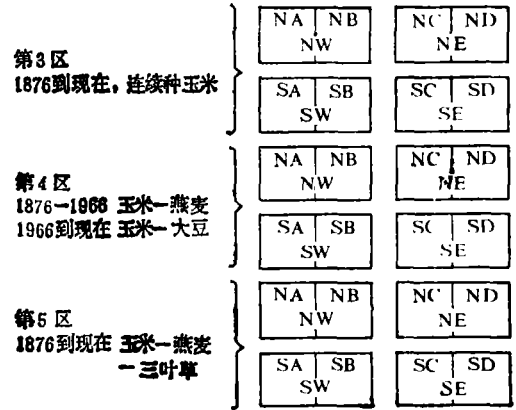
第3区
1876到现在，连续种玉米

| NA | NB |
|---|---|
| NW | |

| NC | ND |
|---|---|
| NE | |

| SA | SB |
|---|---|
| SW | |

| SC | SD |
|---|---|
| SE | |

第4区
1876—1966 玉米—燕麦
1966到现在 玉米—大豆

| NA | NB |
|---|---|
| NW | |

| NC | ND |
|---|---|
| NE | |

| SA | SB |
|---|---|
| SW | |

| SC | SD |
|---|---|
| SE | |

第5区
1876到现在 玉米—燕麦—三叶草

| NA | NB |
|---|---|
| NW | |

| NC | ND |
|---|---|
| NE | |

| SA | SB |
|---|---|
| SW | |

| SC | SD |
|---|---|
| SE | |